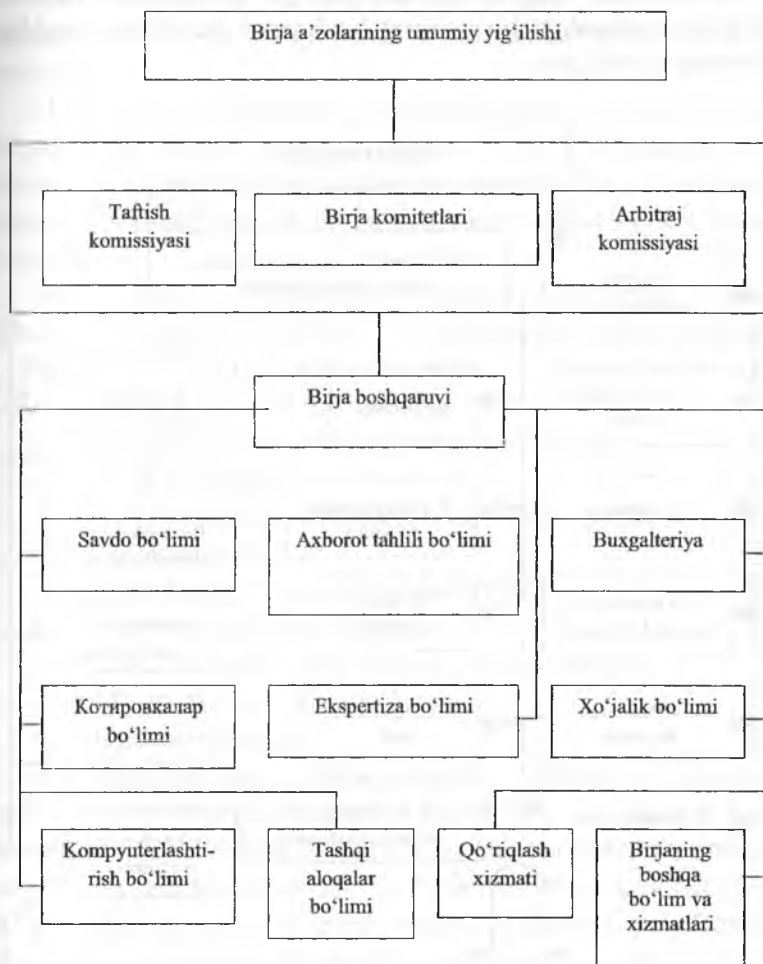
Birja a'zolarining umumiy yig'ilishi

Taftish komissiyasi

Birja komitetlari

Arbitraj komissiyasi

Birja boshqaruvi

Savdo bo'limi

Axborot tahlili bo'limi

Buxgalteriya

Котировкалар bo'limi

Ekspertiza bo'limi

Xo'jalik bo'limi

Kompyuterlashtirish bo'limi

Tashqi aloqalar bo'limi

Qo'riqlash xizmati

Birjaning boshqa bo'lim va xizmatlari